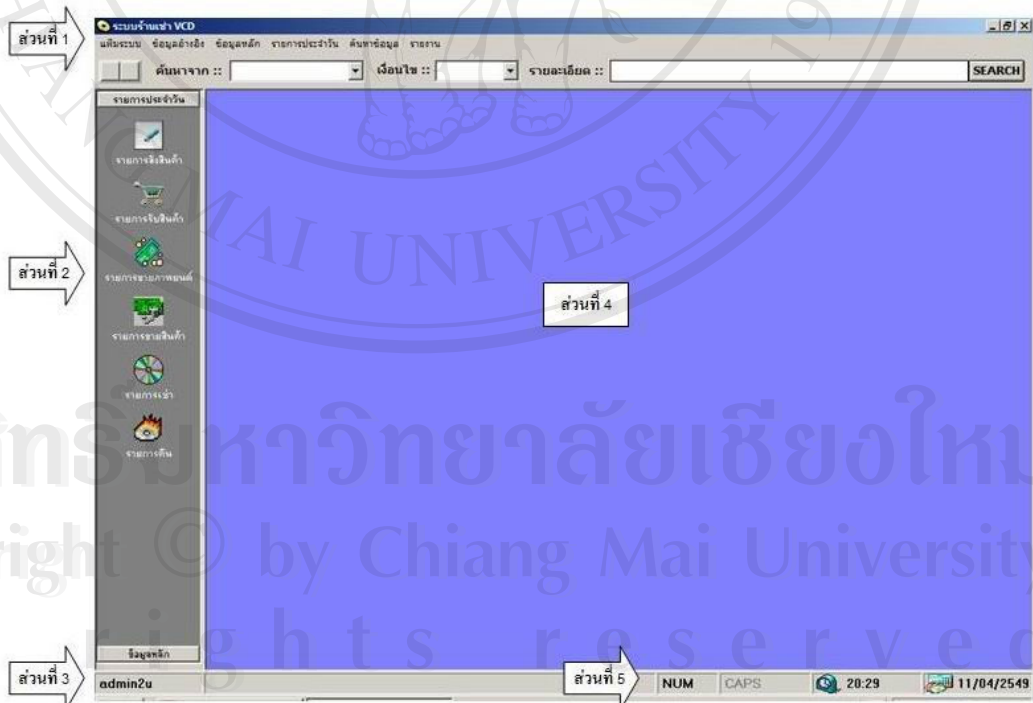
ส่วนที่ 1

ระบบร้านเช่า VCD

แฟ้มระบบ ข้อมูลอ้างอิง ข้อมูลหลัก รายการประจำวัน ค้นหาข้อมูล รายงาน

ค้นหาจาก :: เงื่อนไข :: รายละเอียด :: SEARCH

รายการประจำวัน

รายการสั่งสินค้า

รายการรับสินค้า

รายการขายภาพยนตร์

รายการขายสินค้า

รายการเช่า

รายการคืน

ส่วนที่ 2

ส่วนที่ 4

ข้อมูลหลัก

ส่วนที่ 3

admin2u

ส่วนที่ 5

NUM CAPS 20:29 11/04/2549

ลิขสิทธิ์มหาวิทยาลัยเชียงใหม่
Copyright © by Chiang Mai University
All rights reserved